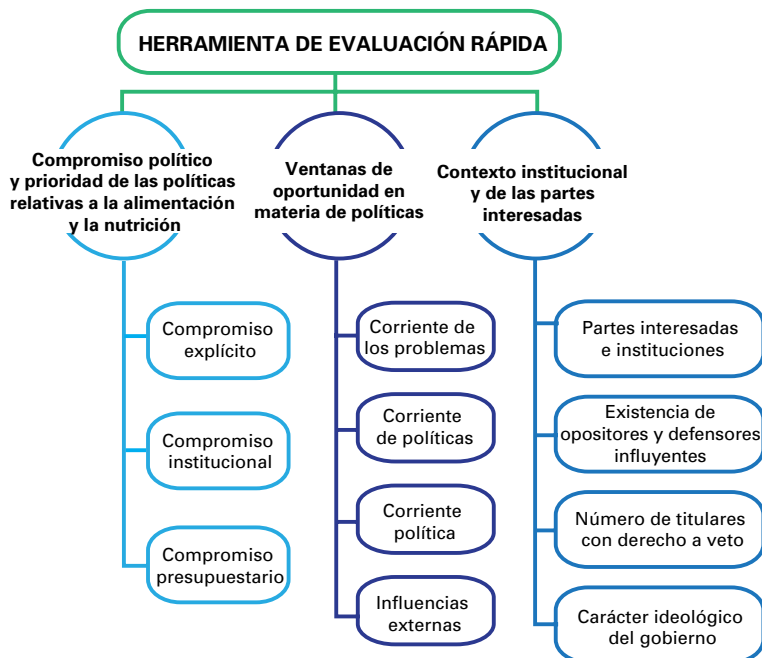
HERRAMIENTA DE EVALUACIÓN RÁPIDA

Compromiso político y prioridad de las políticas relativas a la alimentación y la nutrición

Compromiso explícito

Compromiso institucional

Compromiso presupuestario

Ventanas de oportunidad en materia de políticas

Corriente de los problemas

Corriente de políticas

Corriente política

Influencias externas

Contexto institucional y de las partes interesadas

Partes interesadas e instituciones

Existencia de opositores y defensores influyentes

Número de titulares con derecho a veto

Carácter ideológico del gobierno